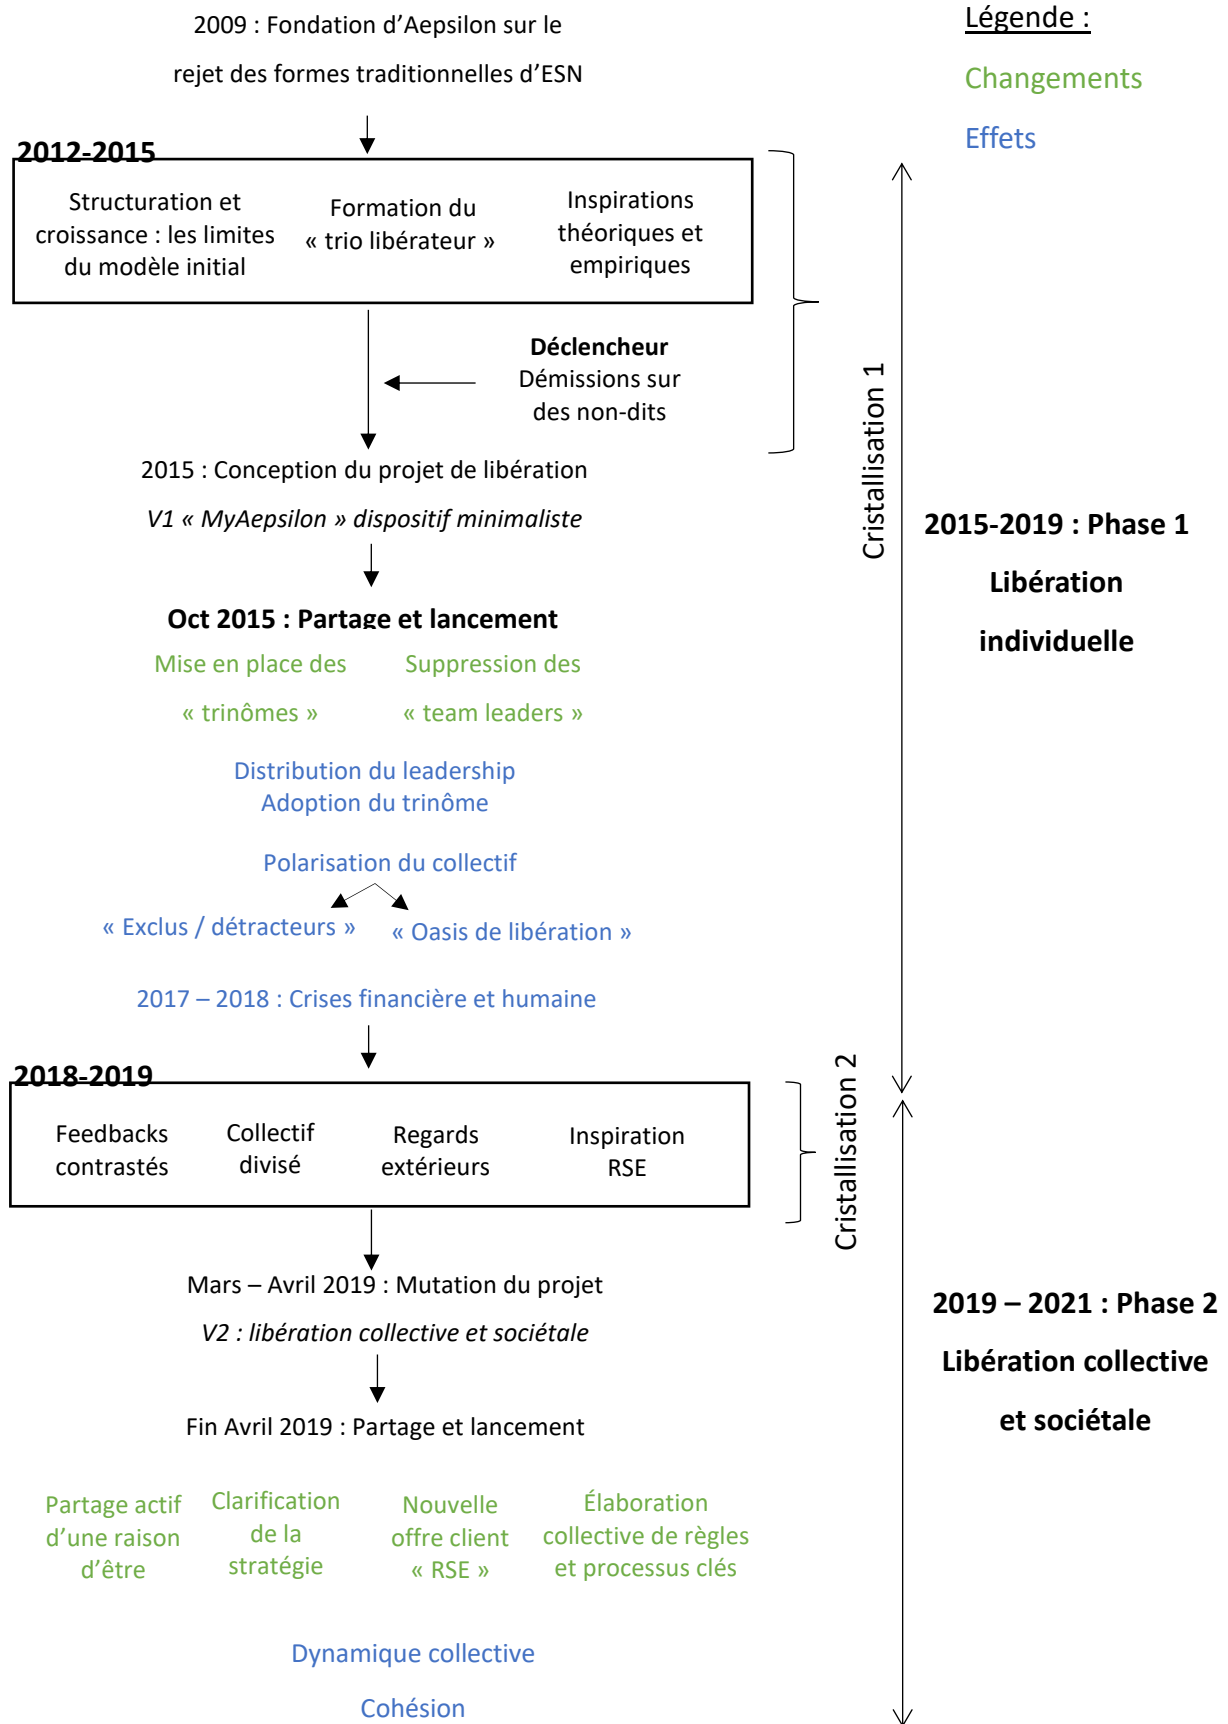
2009 : Fondation d’Aepsilon sur le

rejet des formes traditionnelles d’ESN

Légende :

Changements

Effets

**2012-2015**

Structuration et croissance : les limites du modèle initial

Formation du « trio libérateur »

Inspirations théoriques et empiriques

**Déclencheur**
Démissions sur des non-dits

Cristallisation 1

2015 : Conception du projet de libération

*V1 « MyAepsilon » dispositif minimaliste*

**2015-2019 : Phase 1**

**Libération**

**individuelle**

**Oct 2015 : Partage et lancement**

Mise en place des « trinômes »

Suppression des « team leaders »

Distribution du leadership
Adoption du trinôme

Polarisation du collectif

« Exclus / détracteurs »

« Oasis de libération »

2017 – 2018 : Crises financière et humaine

**2018-2019**

Feedbacks contrastés

Collectif divisé

Regards extérieurs

Inspiration RSE

Cristallisation 2

Mars – Avril 2019 : Mutation du projet

*V2 : libération collective et sociétale*

**2019 – 2021 : Phase 2**

**Libération collective**

**et sociétale**

Fin Avril 2019 : Partage et lancement

Partage actif d’une raison d’être

Clarification de la stratégie

Nouvelle offre client « RSE »

Élaboration collective de règles et processus clés

Dynamique collective

Cohésion